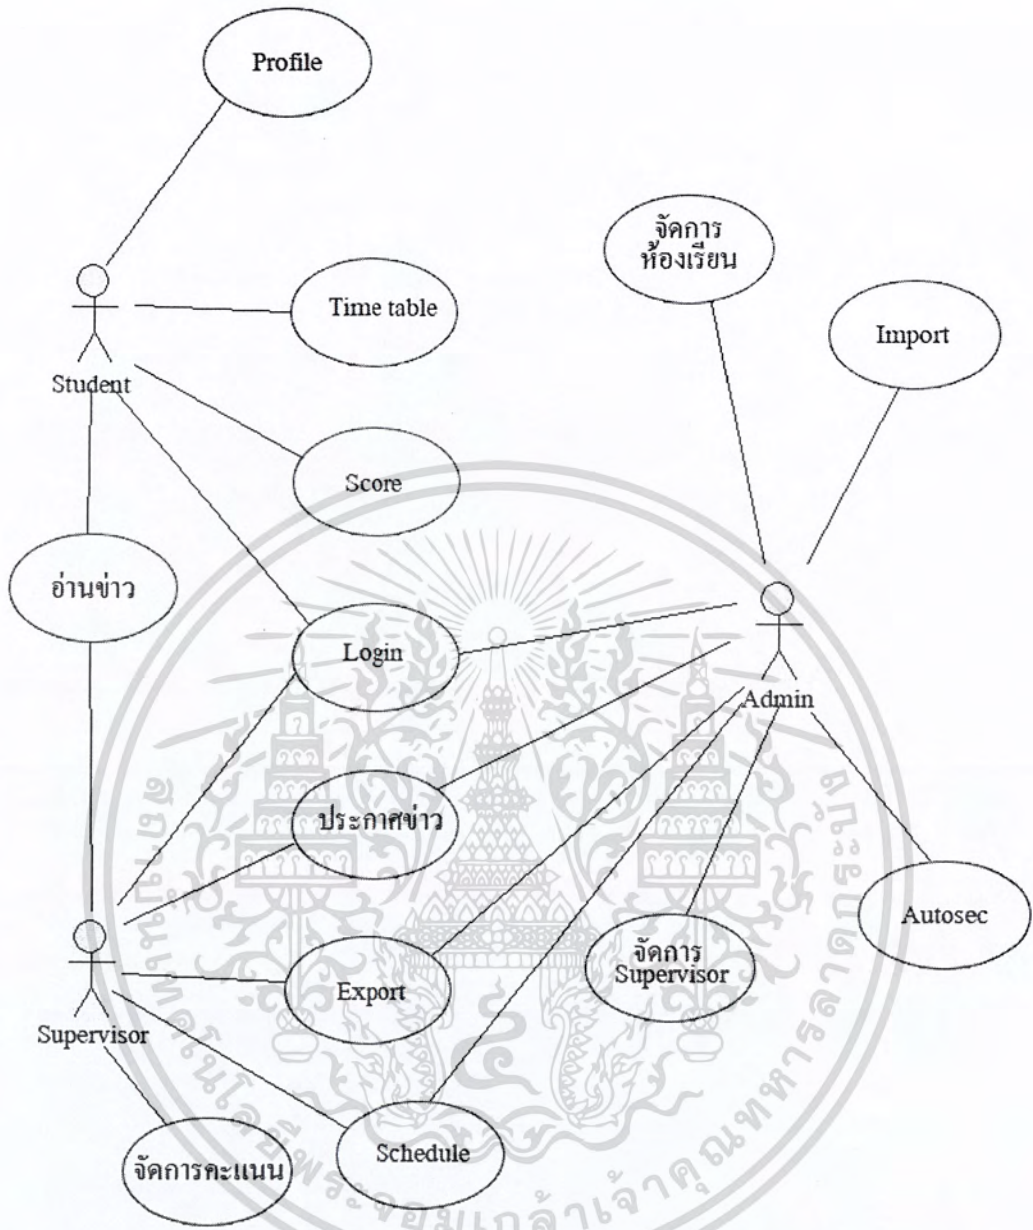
Profile

Time table

Student

Score

อ่านข่าว

Login

ประกาศข่าว

Export

Schedule

จัดการคะแนน

Supervisor

จัดการ
ห้องเรียน

Import

Admin

จัดการ
Supervisor

Autosec

สถาบันเทคโนโลยีพระจอมเกล้าเจ้าคุณทหารลาดกระบัง